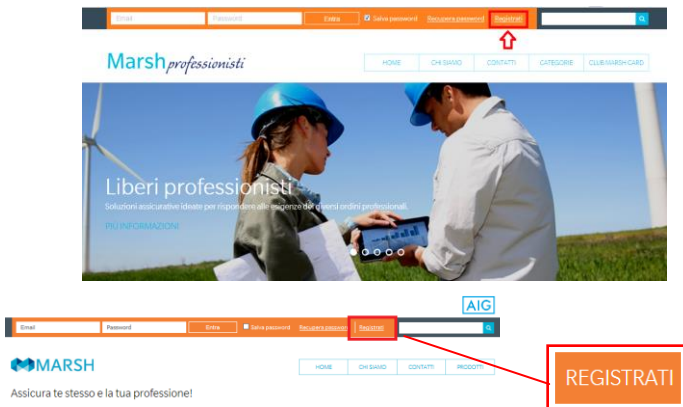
Email Password Entra Salva password Recupera password Registrati

Marsh professionisti

HOME CHI SIAMO CONTATTI CATEGORIE CLUB MARSH CARD

Liberi professionisti

Soluzioni assicurative ideate per rispondere alle esigenze dei diversi ordini professionali.

PIÙ INFORMAZIONI

AIG

Email Password Entra Salva password Recupera password Registrati

MARSH

HOME CHI SIAMO CONTATTI PRODOTTI

Assicura te stesso e la tua professione!

REGISTRATI